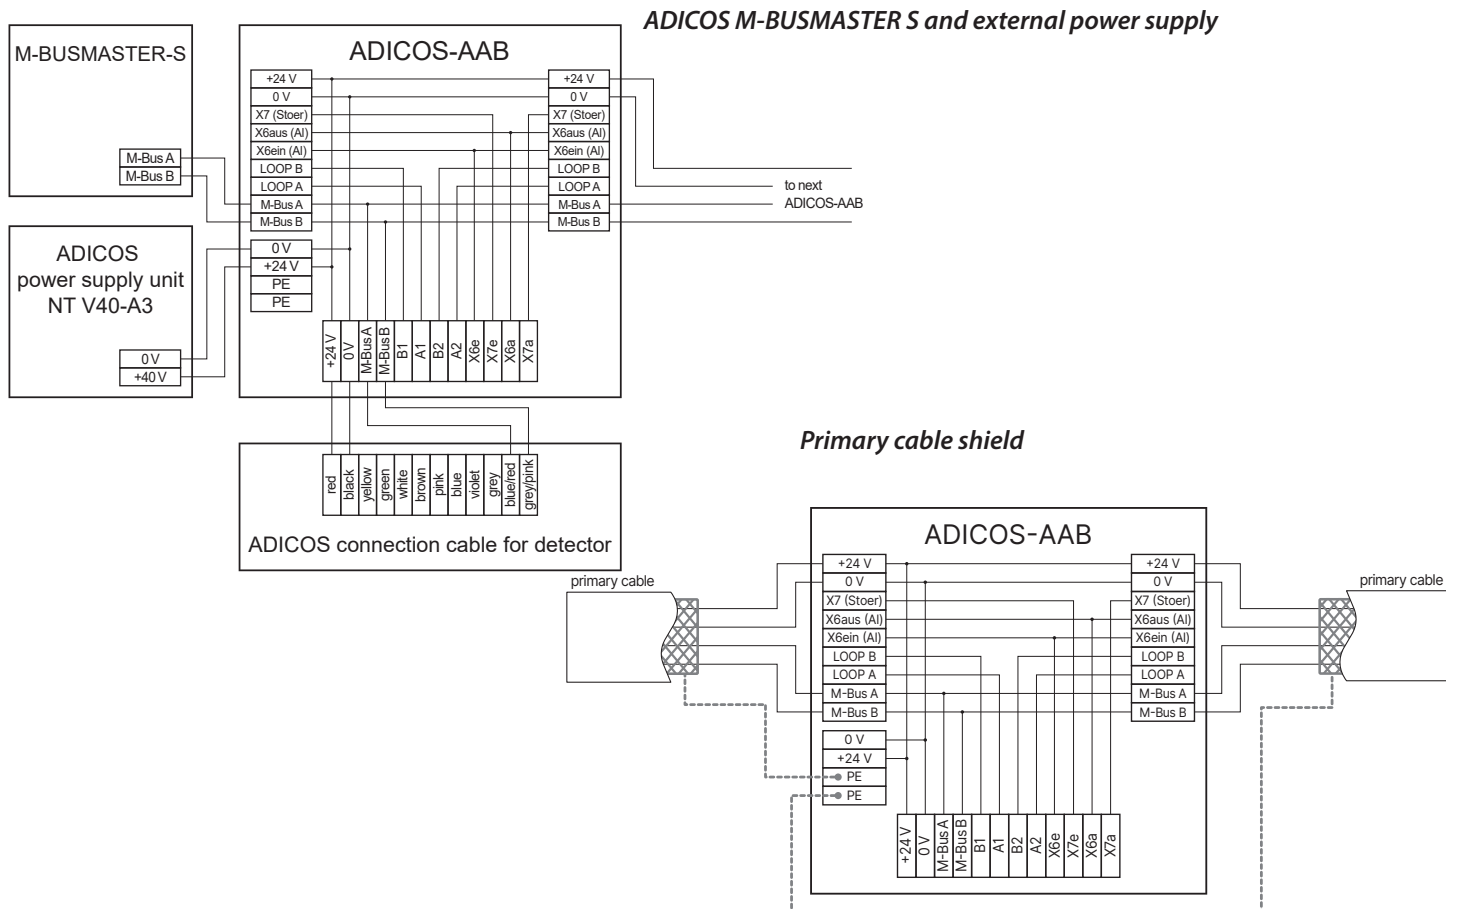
ADICOS M-BUSMASTER S and external power supply

M-BUSMASTER-S

M-Bus A
M-Bus B

ADICOS power supply unit NT V40-A3

0 V
+40 V

ADICOS-AAB

+24 V
0 V
X7 (Stoer)
X6aus (Al)
X6ein (Al)
LOOP B
LOOP A
M-Bus A
M-Bus B

0 V
+24 V
PE
PE

+24 V
0 V
X7 (Stoer)
X6aus (Al)
X6ein (Al)
LOOP B
LOOP A
M-Bus A
M-Bus B

to next ADICOS-AAB

+24 V
0 V
M-Bus A
M-Bus B
B1
A1
B2
A2
X6e
X7e
X6a
X7a

red
black
yellow
green
white
brown
pink
blue
violet
grey
blue/red
grey/pink

ADICOS connection cable for detector

Primary cable shield

ADICOS-AAB

primary cable

+24 V
0 V
X7 (Stoer)
X6aus (Al)
X6ein (Al)
LOOP B
LOOP A
M-Bus A
M-Bus B

0 V
+24 V
PE
PE

+24 V
0 V
X7 (Stoer)
X6aus (Al)
X6ein (Al)
LOOP B
LOOP A
M-Bus A
M-Bus B

primary cable

+24 V
0 V
M-Bus A
M-Bus B
B1
A1
B2
A2
X6e
X7e
X6a
X7a